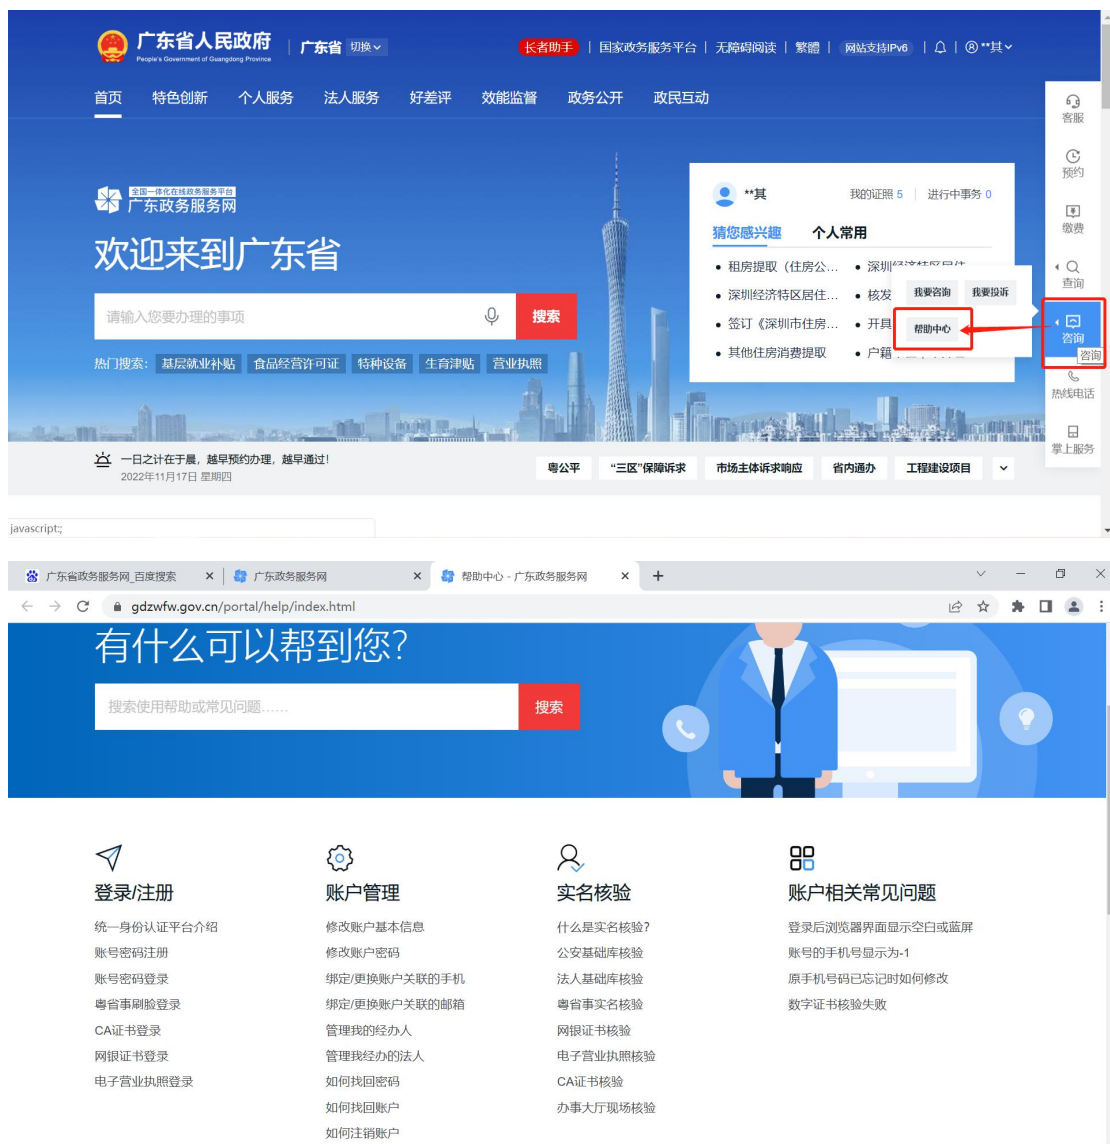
广东省人民政府
People's Government of Guangdong Province
广东省 切换
长者助手 | 国家政务服务平台 | 无障碍阅读 | 繁體 | 网站支持IPv6 | **其

首页 特色创新 个人服务 法人服务 好差评 效能监督 政务公开 政民互动

客服
预约
缴费
查询
咨询
咨询
热线电话
掌上服务

全国一体化在线政务服务平台
广东政务服务网
欢迎来到广东省
请输入您要办理的事项
搜索
热门搜索: 基层就业补贴 食品经营许可证 特种设备 生育津贴 营业执照

**其 我的证照 5 进行中事务 0
猜您感兴趣 个人常用
• 租房提取（住房公... • 深圳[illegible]
• 深圳经济特区居住... • 核发
• 签订《深圳市住房... • 开具
• 其他住房消费提取 • 户籍
我要咨询 我要投诉
帮助中心

一日之计在于晨，越早预约办理，越早通过!
2022年11月17日 星期四
粤公平 “三区”保障诉求 市场主体诉求响应 省内通办 工程建设项目

javascript:;

广东省政务服务网_百度搜索 × 广东政务服务网 × 帮助中心 - 广东政务服务网 × +
gdzwfw.gov.cn/portal/help/index.html

有什么可以帮到您?
搜索使用帮助或常见问题......
搜索

登录/注册
统一身份认证平台介绍
账号密码注册
账号密码登录
粤省事刷脸登录
CA证书登录
网银证书登录
电子营业执照登录

账户管理
修改账户基本信息
修改账户密码
绑定/更换账户关联的手机
绑定/更换账户关联的邮箱
管理我的经办人
管理我经办的法人
如何找回密码
如何找回账户
如何注销账户

实名核验
什么是实名核验?
公安基础库核验
法人基础库核验
粤省事实名核验
网银证书核验
电子营业执照核验
CA证书核验
办事大厅现场核验

账户相关常见问题
登录后浏览器界面显示空白或蓝屏
账号的手机号显示为-1
原手机号码已忘记时如何修改
数字证书核验失败